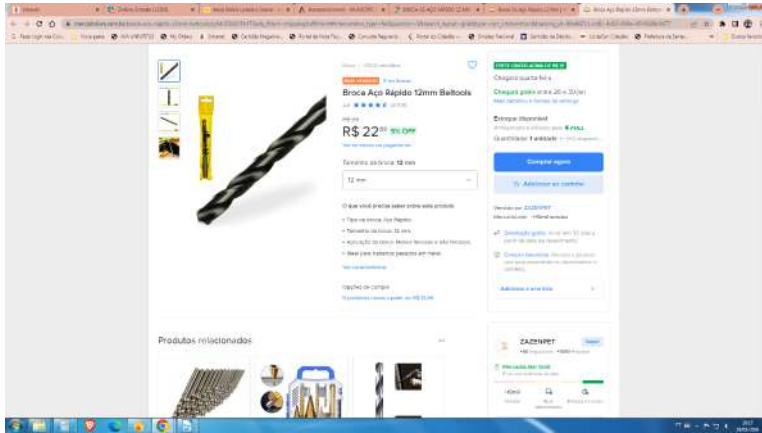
Broca Aço Rápido 12mm Beltools

R$ 22$^{00}$ 15% OFF

Tamanho da broca: 12 mm

12 mm

O que você precisa saber sobre este produto

Chegará quarta-feira

Estoque disponível

Comprar agora

Adicionar ao carrinho

Produtos relacionados

ZAZENPET